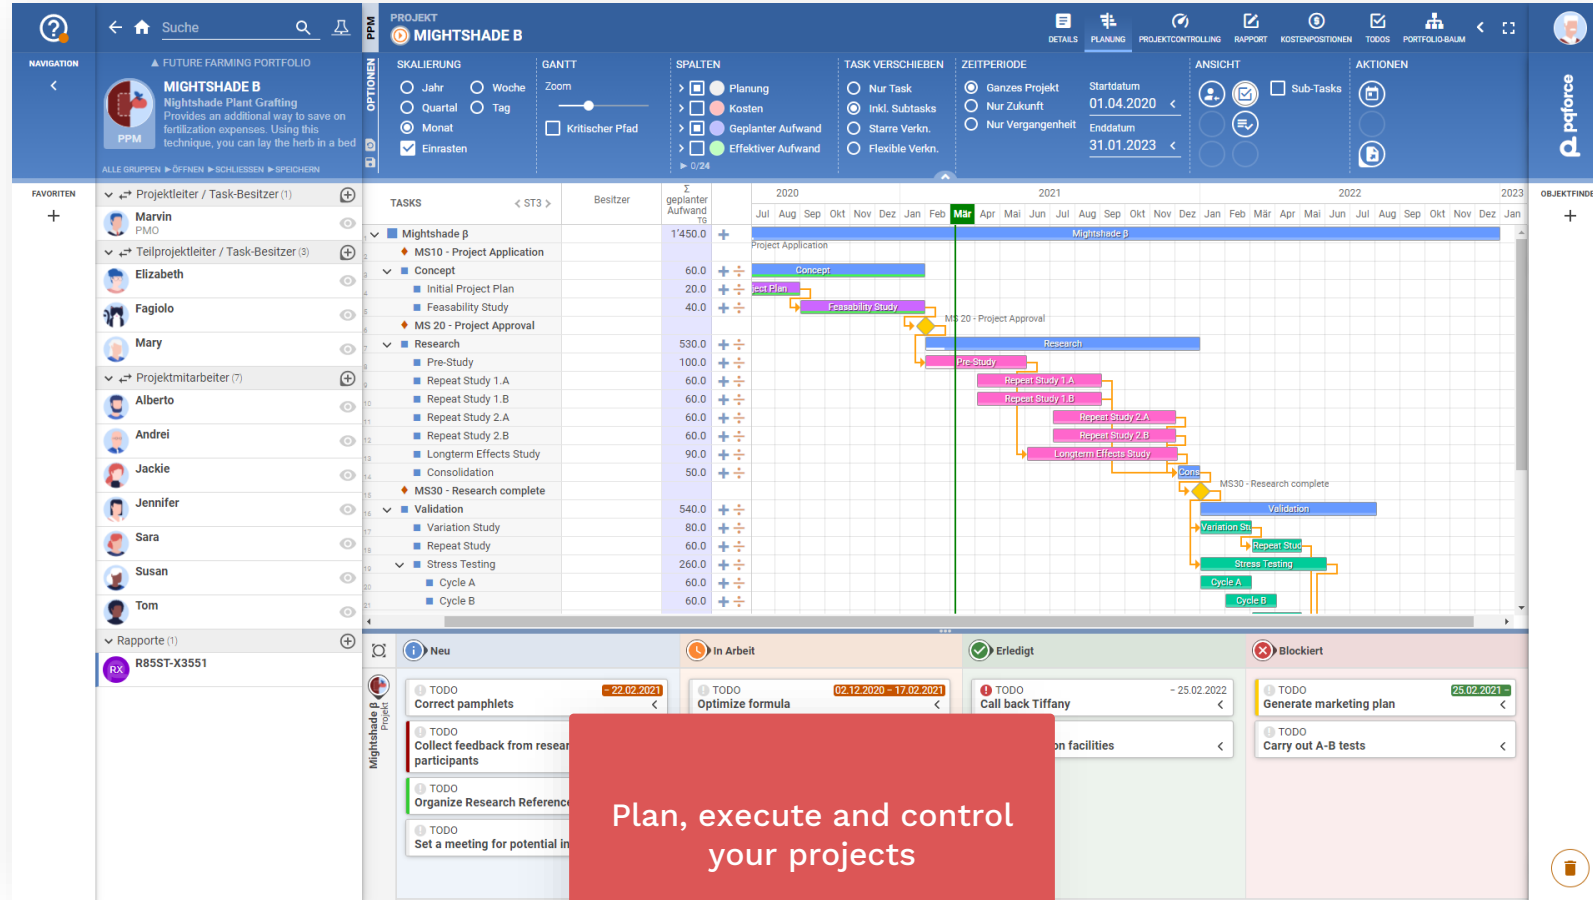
Suche

PPM

PROJEKT
MIGHTSHADE B

DETAILS PLANUNG PROJEKTCONTROLLING RAPPORT KOSTENPOSITIONEN TODOS PORTFOLIO-BAUM

NAVIGATION

▲ FUTURE FARMING PORTFOLIO

MIGHTSHADE B
Nightshade Plant Grafting
Provides an additional way to save on fertilization expenses. Using this technique, you can lay the herb in a bed

PPM

ALLE GRUPPEN ▸ÖFFNEN ▸SCHLIESSEN ▸SPEICHERN

OPTIONEN

SKALIERUNG
Jahr
Woche
Quartal
Tag
Monat
Einrasten

GANTT
Zoom
Kritischer Pfad

SPALTEN
Planung
Kosten
Geplanter Aufwand
Effektiver Aufwand
0/24

TASK VERSCHIEBEN
Nur Task
Inkl. Subtasks
Starre Verkn.
Flexible Verkn.

ZEITPERIODE
Ganzes Projekt
Nur Zukunft
Nur Vergangenheit
Startdatum
01.04.2020
Enddatum
31.01.2023

ANSICHT
Sub-Tasks

AKTIONEN

proforce

FAVORITEN

OBJEKTFINDER

Projektleiter / Task-Besitzer (1)
Marvin
PMO
Teilprojektleiter / Task-Besitzer (3)
Elizabeth
Fagiolo
Mary
Projektmitarbeiter (7)
Alberto
Andrei
Jackie
Jennifer
Sara
Susan
Tom
Rapporte (1)
RX
R85ST-X3551

| TASKS | ST3 | Besitzer | Σ geplanter Aufwand |
|---|---|---|---|
| Mighshade β | | | 1'450.0 |
| MS10 - Project Application | | | |
| Concept | | | 60.0 |
| Initial Project Plan | | | 20.0 |
| Feasability Study | | | 40.0 |
| MS 20 - Project Approval | | | |
| Research | | | 530.0 |
| Pre-Study | | | 100.0 |
| Repeat Study 1.A | | | 60.0 |
| Repeat Study 1.B | | | 60.0 |
| Repeat Study 2.A | | | 60.0 |
| Repeat Study 2.B | | | 60.0 |
| Longterm Effects Study | | | 90.0 |
| Consolidation | | | 50.0 |
| MS30 - Research complete | | | |
| Validation | | | 540.0 |
| Variation Study | | | 80.0 |
| Repeat Study | | | 60.0 |
| Stress Testing | | | 260.0 |
| Cycle A | | | 60.0 |
| Cycle B | | | 60.0 |

2020 2021 2022 2023
Jul Aug Sep Okt Nov Dez Jan Feb Mär Apr Mai Jun Jul Aug Sep Okt Nov Dez Jan Feb Mär Apr Mai Jun Jul Aug Sep Okt Nov Dez Jan

Mightshade β
Project Application
Concept
ect Plan
Feasability Study
MS 20 - Project Approval
Research
Pre-Study
Repeat Study 1.A
Repeat Study 1.B
Repeat Study 2.A
Repeat Study 2.B
Longterm Effects Study
Cons
MS30 - Research complete
Validation
Variation St
Repeat Stud
Stress Testing
Cycle A
Cycle B

Mightshade β Projekt

Neu
TODO
- 22.02.2021
Correct pamphlets
TODO
Collect feedback from resear participants
TODO
Organize Research Referenc
TODO
Set a meeting for potential in

In Arbeit
TODO
02.12.2020 - 17.02.2021
Optimize formula

Erledigt
TODO
- 25.02.2022
Call back Tiffany
on facilities

Blockiert
TODO
25.02.2021 -
Generate marketing plan
TODO
Carry out A-B tests

Plan, execute and control your projects